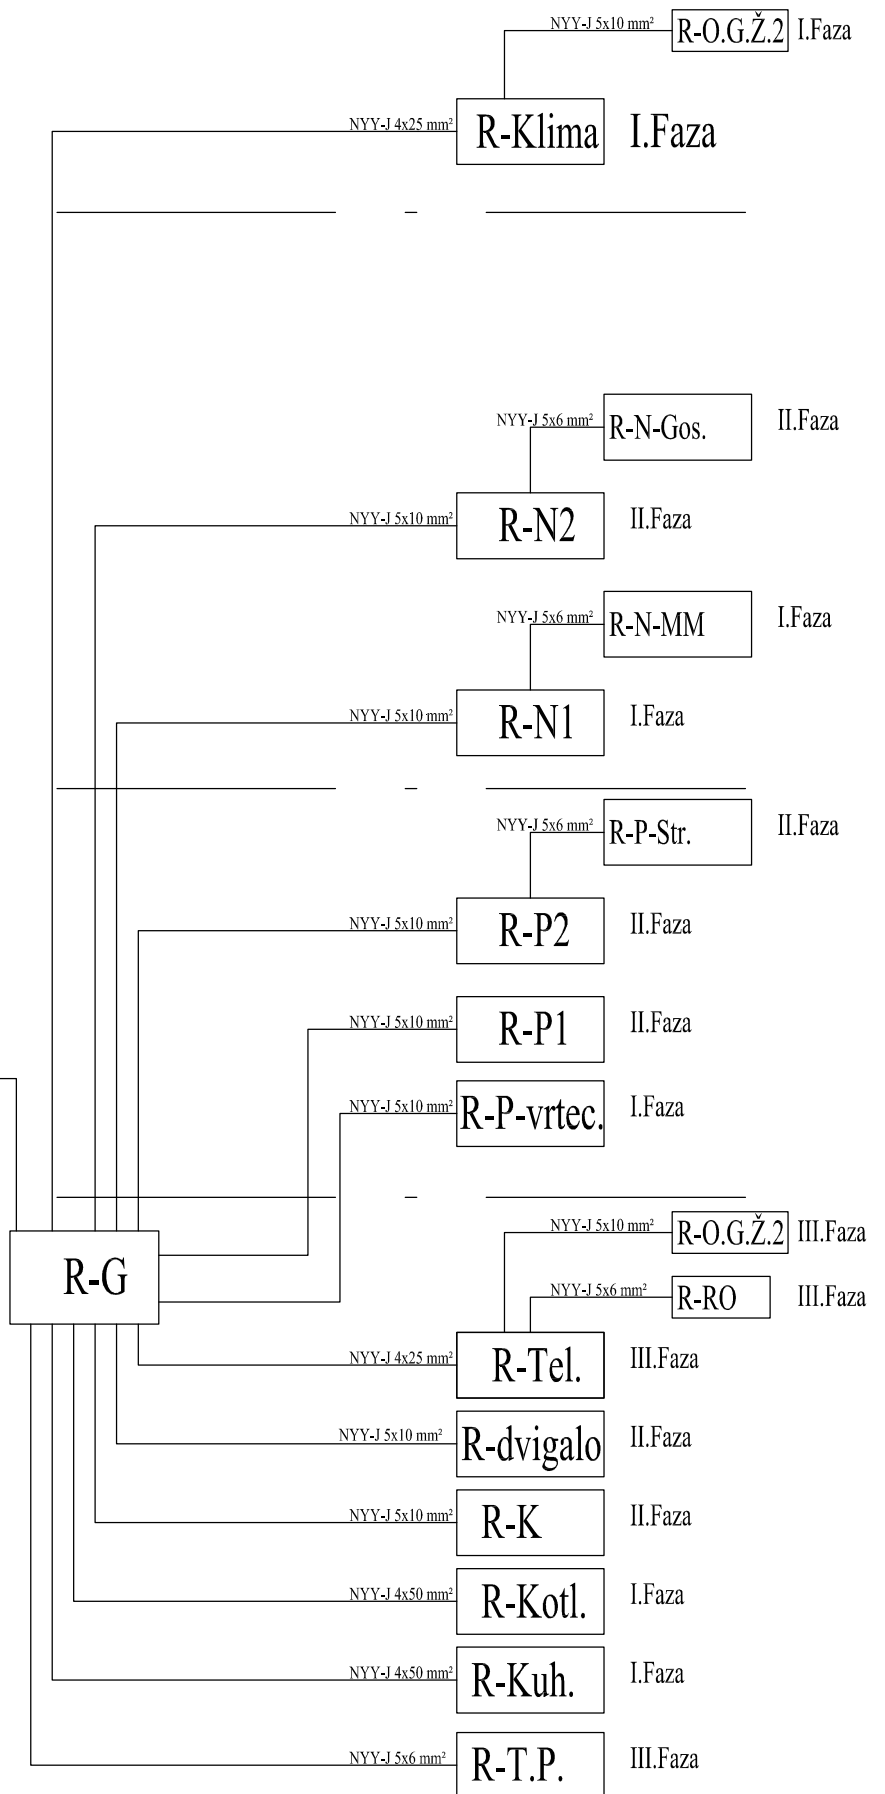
NYY-J 5x10 mm² R-O.G.Ž.2 I.Faza

NYY-J 4x25 mm² R-Klima I.Faza

NYY-J 5x6 mm² R-N-Gos. II.Faza

NYY-J 5x10 mm² R-N2 II.Faza

NYY-J 5x6 mm² R-N-MM I.Faza

NYY-J 5x10 mm² R-N1 I.Faza

NYY-J 5x6 mm² R-P-Str. II.Faza

NYY-J 5x10 mm² R-P2 II.Faza

NYY-J 5x10 mm² R-P1 II.Faza

NYY-J 5x10 mm² R-P-vrtec. I.Faza

NYY-J 5x10 mm² R-O.G.Ž.2 III.Faza

NYY-J 5x6 mm² R-RO III.Faza

R-G

NYY-J 4x25 mm² R-Tel. III.Faza

NYY-J 5x10 mm² R-dvigalo II.Faza

NYY-J 5x10 mm² R-K II.Faza

NYY-J 4x50 mm² R-Kotl. I.Faza

NYY-J 4x50 mm² R-Kuh. I.Faza

NYY-J 5x6 mm² R-T.P. III.Faza